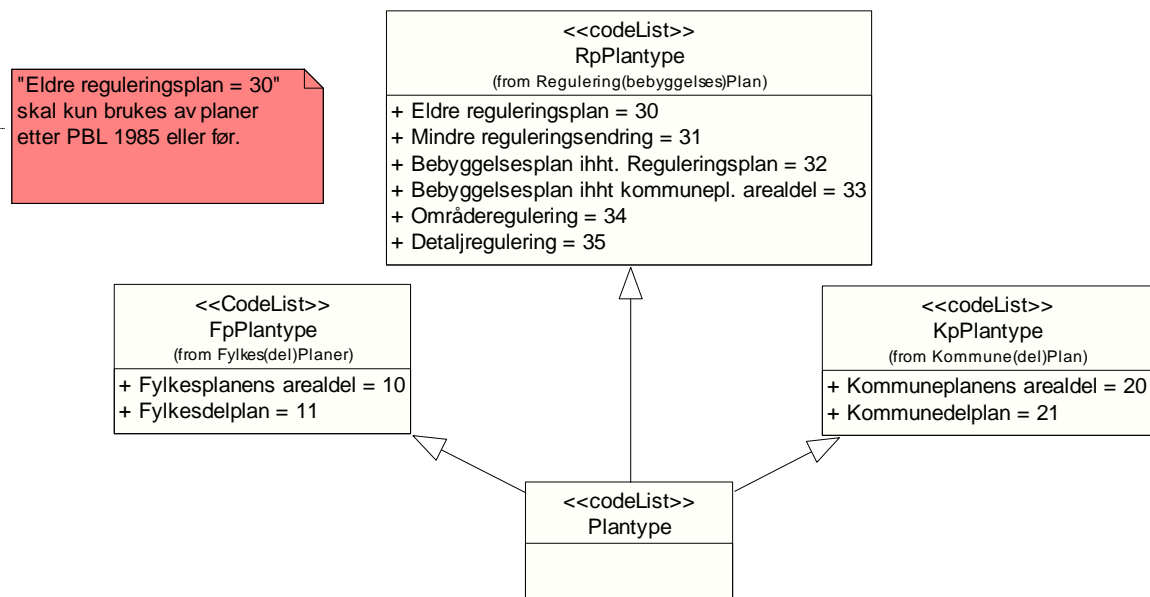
"Eldre reguleringsplan = 30" skal kun brukes av planer etter PBL 1985 eller før.

<<codeList>>
RpPlantype
(from Regulering(bebyggelses)Plan)

+ Eldre reguleringsplan = 30
+ Mindre reguleringsendring = 31
+ Bebyggelsesplan ihht. Reguleringsplan = 32
+ Bebyggelsesplan ihht kommunepl. arealdel = 33
+ Områderegulering = 34
+ Detaljregulering = 35

<<CodeList>>
FpPlantype
(from Fylkes(del)Planer)

+ Fylkesplanens arealdel = 10
+ Fylkesdelplan = 11

<<codeList>>
KpPlantype
(from Kommune(del)Plan)

+ Kommuneplanens arealdel = 20
+ Kommunedelplan = 21

<<codeList>>
Plantype